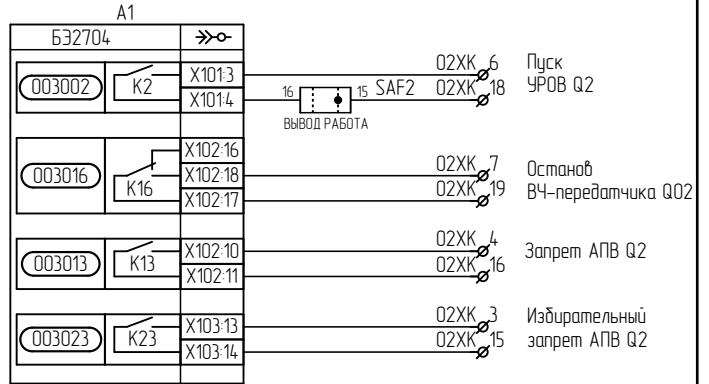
А1

БЭ2704

003002 K2 X101:3 X101:4

16 15 SAF2

ВЫВОД РАБОТА

02XK 6
02XK 18

Пуск
УРОВ Q2

003016 K16 X102:16 X102:18 X102:17

02XK 7
02XK 19

Останов
ВЧ-передатчика Q02

003013 K13 X102:10 X102:11

02XK 4
02XK 16

Запрет АПВ Q2

003023 K23 X103:13 X103:14

02XK 3
02XK 15

Избирательный
запрет АПВ Q2